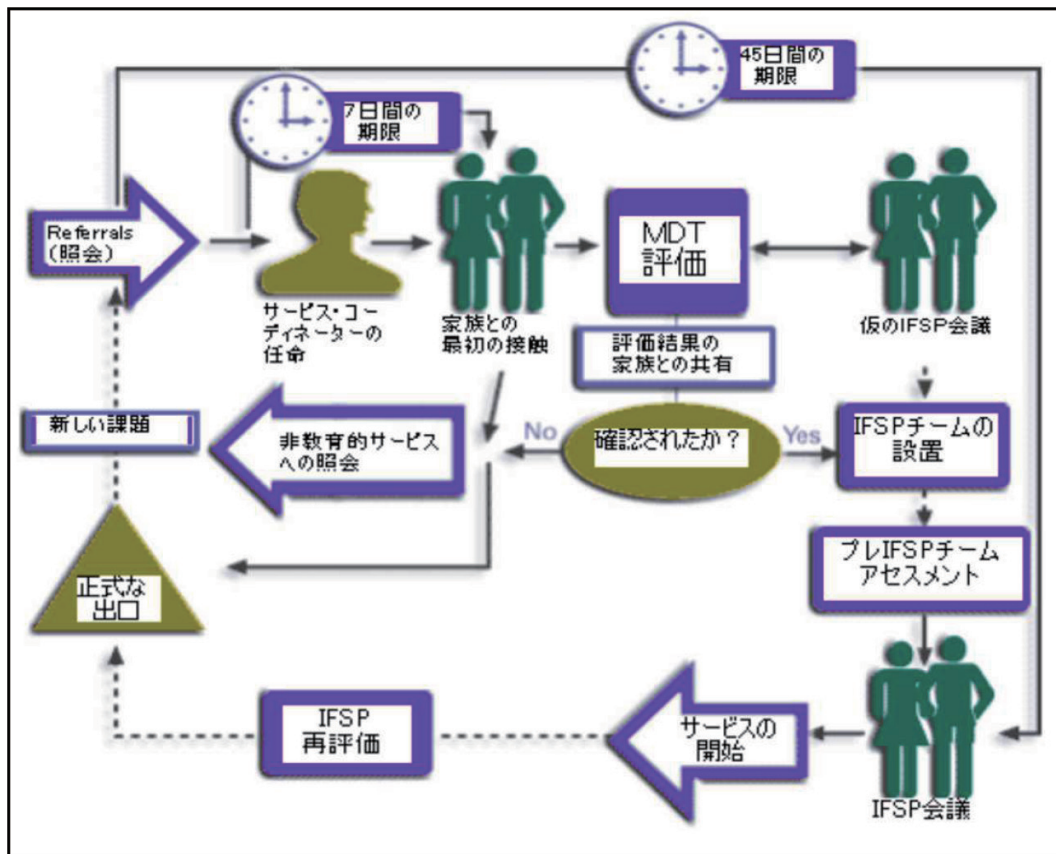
45日間の期限

7日間の期限

Referrals (照会)

サービス・コーディネーターの任命

家族との最初の接触

MDT 評価

仮のIFSP会議

評価結果の家族との共有

新しい課題

非教育的サービスへの照会

No

確認されたか？

Yes

IFSPチームの設置

プレIFSPチームアセスメント

正式な出口

IFSP 再評価

サービスの開始

IFSP会議